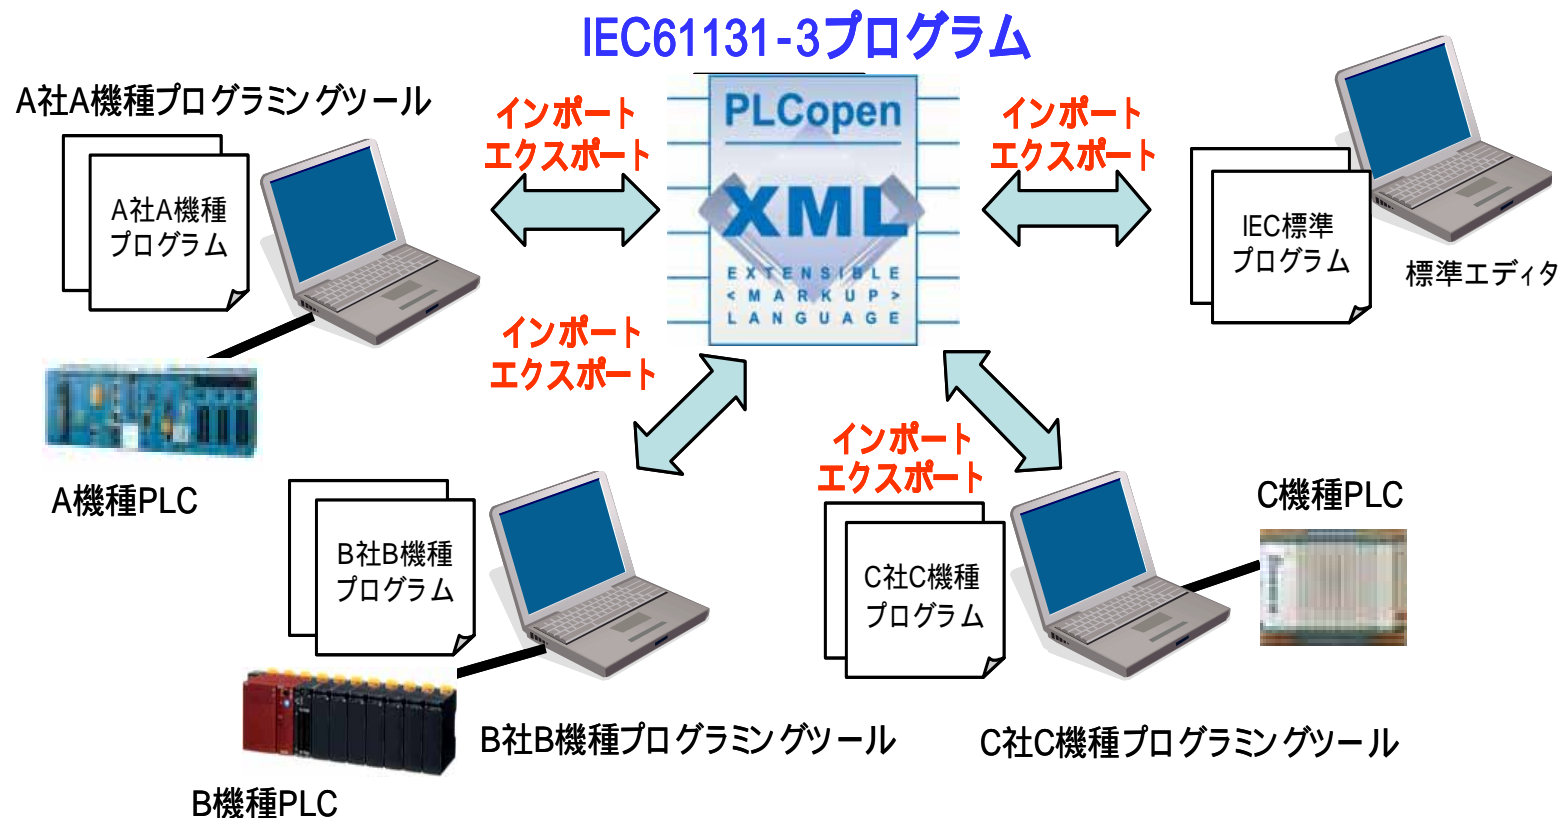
IEC61131-3プログラム

A社A機種プログラミングツール

A社A機種
プログラム

A機種PLC

インポート
エクスポート

PLCopen
XML
EXTENSIBLE
< MARKUP >
LANGUAGE

インポート
エクスポート

IEC標準
プログラム

標準エディタ

インポート
エクスポート

インポート
エクスポート

B社B機種
プログラム

B機種PLC

B社B機種プログラミングツール

C社C機種
プログラム

C機種PLC

C社C機種プログラミングツール